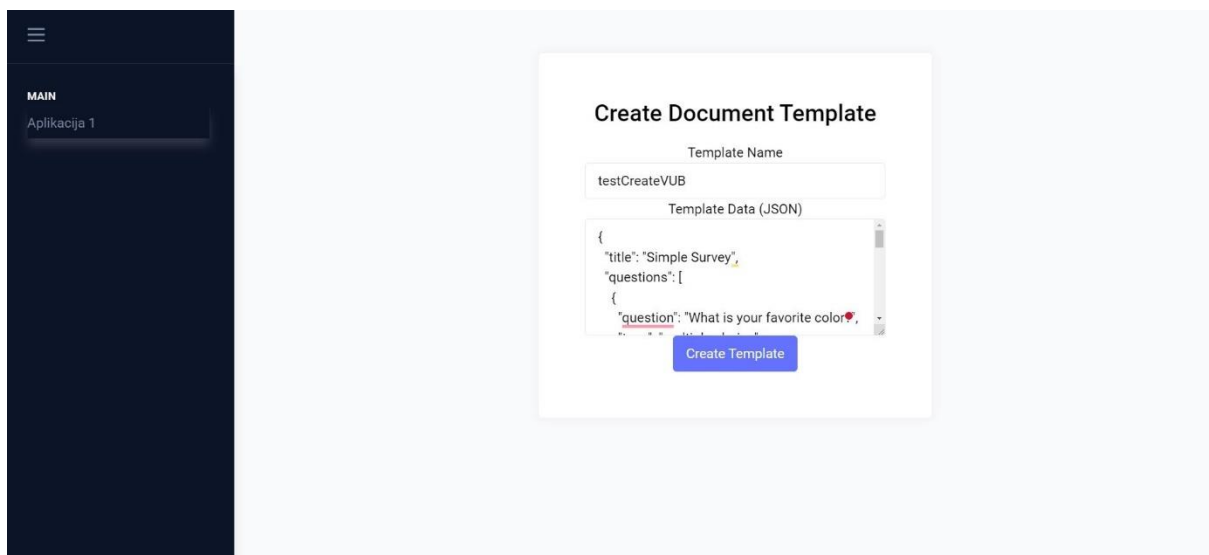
MAIN
Aplikacija 1

Create Document Template

Template Name

testCreateVUB

Template Data (JSON)

{
"title": "Simple Survey",
"questions": [
{
"question": "What is your favorite color?",
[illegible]

Create Template